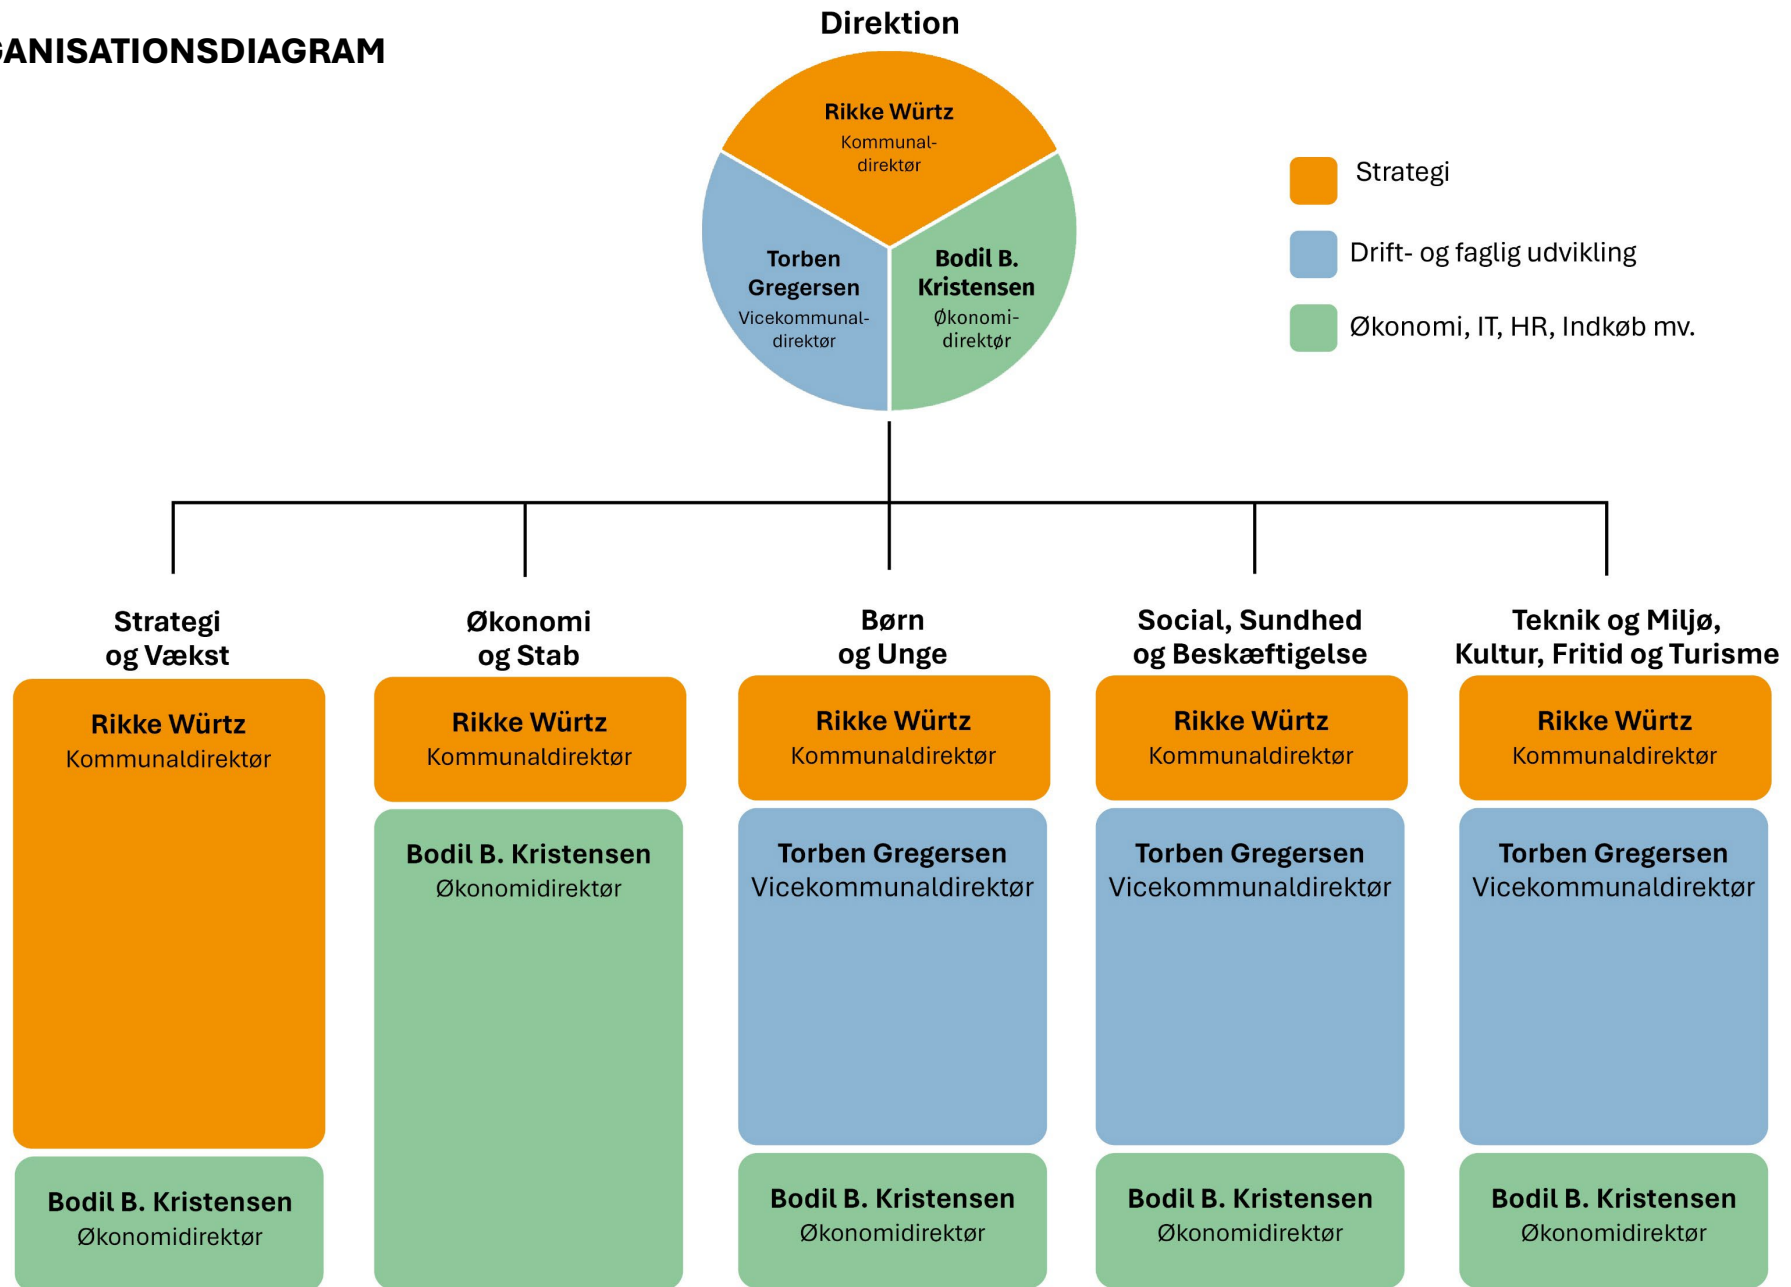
GANISATIONSDIAGRAM

Direktion

Rikke Würtz
Kommunaldirektør

Torben Gregersen
Vicekommunaldirektør

Bodil B. Kristensen
Økonomidirektør

Strategi

Drift- og faglig udvikling

Økonomi, IT, HR, Indkøb mv.

Strategi og Vækst

Rikke Würtz
Kommunaldirektør

Bodil B. Kristensen
Økonomidirektør

Økonomi og Stab

Rikke Würtz
Kommunaldirektør

Bodil B. Kristensen
Økonomidirektør

Børn og Unge

Rikke Würtz
Kommunaldirektør

Torben Gregersen
Vicekommunaldirektør

Bodil B. Kristensen
Økonomidirektør

Social, Sundhed og Beskæftigelse

Rikke Würtz
Kommunaldirektør

Torben Gregersen
Vicekommunaldirektør

Bodil B. Kristensen
Økonomidirektør

Teknik og Miljø, Kultur, Fritid og Turisme

Rikke Würtz
Kommunaldirektør

Torben Gregersen
Vicekommunaldirektør

Bodil B. Kristensen
Økonomidirektør